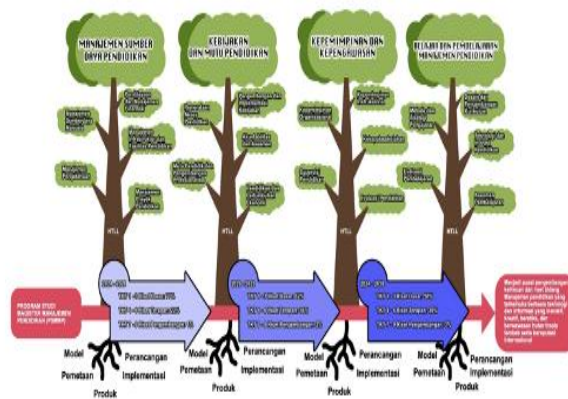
MANAJEMEN SUMBER DAYA PENDIDIKAN

KEBIJAKAN DAN MUTU PENDIDIKAN

KEPEMIMPINAN DAN KEPENGAWASAN

BELAJAR DAN PEMBELAJARAN MANAJEMEN PENDIDIKAN

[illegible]

PROGRAM STUDI MAGISTER MANAJEMEN PENDIDIKAN (PSMMP)

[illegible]

Menjadi pusat pengembangan keilmuan dan riset bidang Manajemen pendidikan yang terkemuka berbasis teknologi dan informasi yang inovatif, kreatif, humanis, dan berwawasan kebersihan tingkat nasional serta berdaya saing internasional

Model Pemetaan Produk Perancangan Implementasi

Model Pemetaan Produk Perancangan Implementasi

Model Pemetaan Produk Perancangan Implementasi

Model Pemetaan Produk Perancangan Implementasi